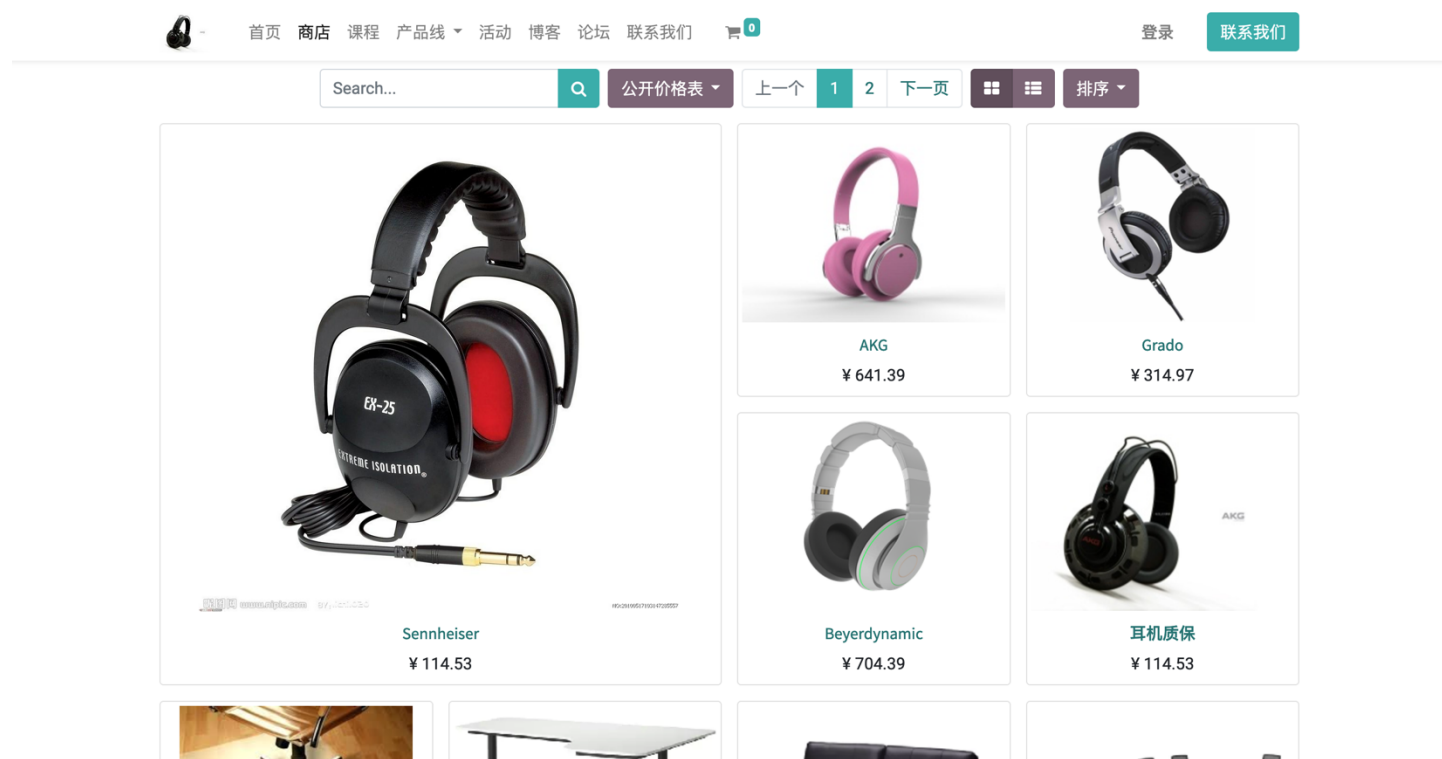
首页 商店 课程 产品线 活动 博客 论坛 联系我们 0 登录 联系我们

Search... 公开价格表 上一个 1 2 下一页 排序

EX-25
EXTREME ISOLATION

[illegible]

Sennheiser
¥ 114.53

AKG
¥ 641.39

Grado
¥ 314.97

Beyerdynamic
¥ 704.39

AKG

耳机质保
¥ 114.53